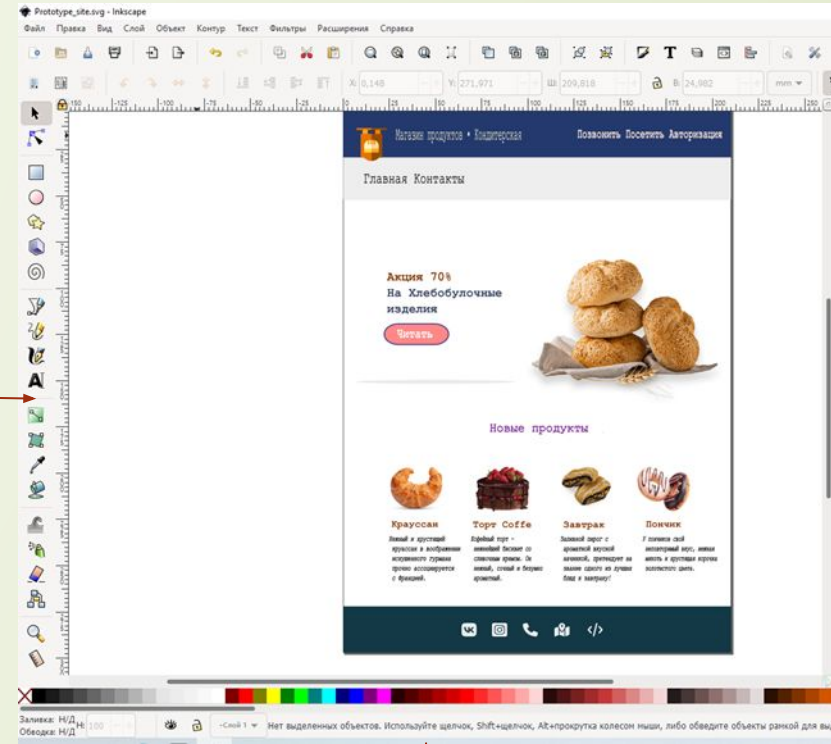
Prototype_site.svg - Inkscape

Файл Правка Вид Слой Объект Контур Текст Фильтры Расширения Справка

X: 0,148 Y: 271,971 Ш: 209,818 В: 24,982 mm

Магазин продуктов • Кондитерская

Позвонить Посетить Авторизация

Главная Контакты

Акция 70%

На Хлебобулочные изделия

Читать

Новые продукты

Круассан

Торт Coffe

Завтрак

Пончик

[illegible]

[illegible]

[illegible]

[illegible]

Заливка: Н/Д

Обводка: Н/Д

-Слой 1

Нет выделенных объектов. Используйте щелчок, Shift+щелчок, Alt+прокрутка колесом мыши, либо обведите объекты рамкой для вы